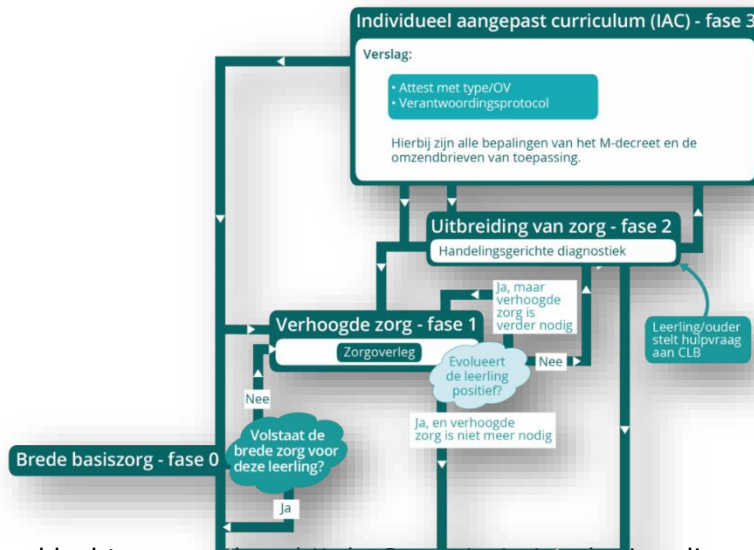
Individueel aangepast curriculum (IAC) - fase 3

Verslag:

• Attest met type/OV
• Verantwoordingsprotocol

Hierbij zijn alle bepalingen van het M-decreet en de omzendbrieven van toepassing.

Uitbreiding van zorg - fase 2

Handelingsgerichte diagnostiek

Ja, maar verhoogde zorg is verder nodig

Leerling/ouder stelt hulpvraag aan CLB

Verhoogde zorg - fase 1

Zorgoverleg

Evolueert de leerling positief?

Nee

Nee

Ja, en verhoogde zorg is niet meer nodig

Volstaat de brede zorg voor deze leerling?

Brede basiszorg - fase 0

Ja